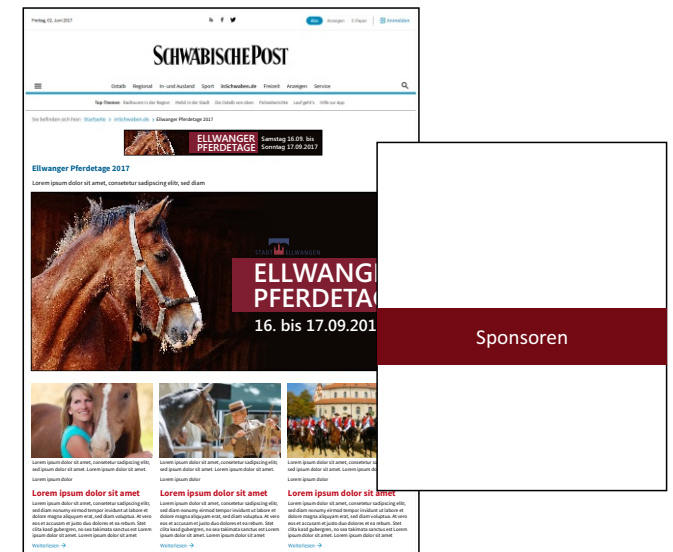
Freitag, 02. Juni 2017

Abo Anzeigen E-Paper Anmelden

SCHWÄBISCHE POST

Ostalb Regional In- und Ausland Sport inSchwaben.de Freizeit Anzeigen Service

Top Themen: Radtouren in der Region Mobil in der Stadt Die Details von oben Polizeiberichte Lauf geht's Hilfe zur App

Sie befinden sich hier: Startseite > inSchwaben.de > Ellwanger Pferdetage 2017

ELLWANGER PFERDETAGE Samstag 16.09. bis Sonntag 17.09.2017

Ellwanger Pferdetage 2017

Lorem ipsum dolor sit amet, consetetur sadipscing elitr, sed diam

STADT ELLWANGEN

ELLWANGER PFERDETAGE

16. bis 17.09.2017

Sponsoren

Lorem ipsum dolor sit amet, consetetur sadipscing elitr, sed ipsum dolor sit amet. Lorem ipsum dolor sit amet.

Lorem ipsum dolor

Lorem ipsum dolor sit amet

Lorem ipsum dolor sit amet, consetetur sadipscing elitr, sed diam nonumy eirmod tempor invidunt ut labore et dolore magna aliquyam erat, sed diam voluptua. At vero eos et accusam et justo duo dolores et ea rebum. Stet clita kasd gubergren, no sea takimata sanctus est Lorem ipsum dolor sit amet. Lorem ipsum dolor sit amet

Weiterlesen →

Lorem ipsum dolor sit amet, consetetur sadipscing elitr, sed ipsum dolor sit amet. Lorem ipsum dolor sit amet.

Lorem ipsum dolor

Lorem ipsum dolor sit amet

Lorem ipsum dolor sit amet, consetetur sadipscing elitr, sed diam nonumy eirmod tempor invidunt ut labore et dolore magna aliquyam erat, sed diam voluptua. At vero eos et accusam et justo duo dolores et ea rebum. Stet clita kasd gubergren, no sea takimata sanctus est Lorem ipsum dolor sit amet. Lorem ipsum dolor sit amet

Weiterlesen →

Lorem ipsum dolor sit amet, consetetur sadipscing elitr, sed ipsum dolor sit amet. Lorem ipsum dolor sit amet.

Lorem ipsum dolor

Lorem ipsum dolor sit amet

Lorem ipsum dolor sit amet, consetetur sadipscing elitr, sed diam nonumy eirmod tempor invidunt ut labore et dolore magna aliquyam erat, sed diam voluptua. At vero eos et accusam et justo duo dolores et ea rebum. Stet clita kasd gubergren, no sea takimata sanctus est Lorem ipsum dolor sit amet. Lorem ipsum dolor sit amet

Weiterlesen →